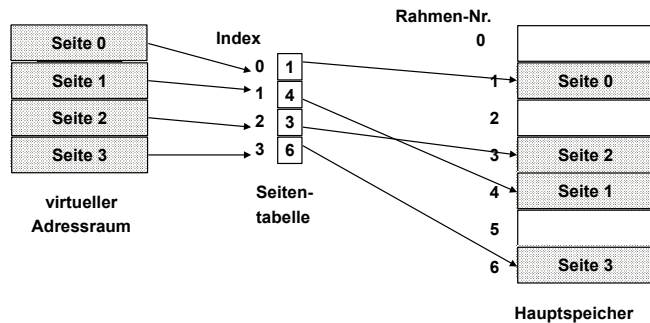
Seite 0
Seite 1
Seite 2
Seite 3

virtueller Adressraum

Index

| 0 | 1 |
|---|---|
| 1 | 4 |
| 2 | 3 |
| 3 | 6 |

Seiten-
tabelle

Rahmen-Nr.

0
1 Seite 0
2
3 Seite 2
4 Seite 1
5
6 Seite 3

Hauptspeicher